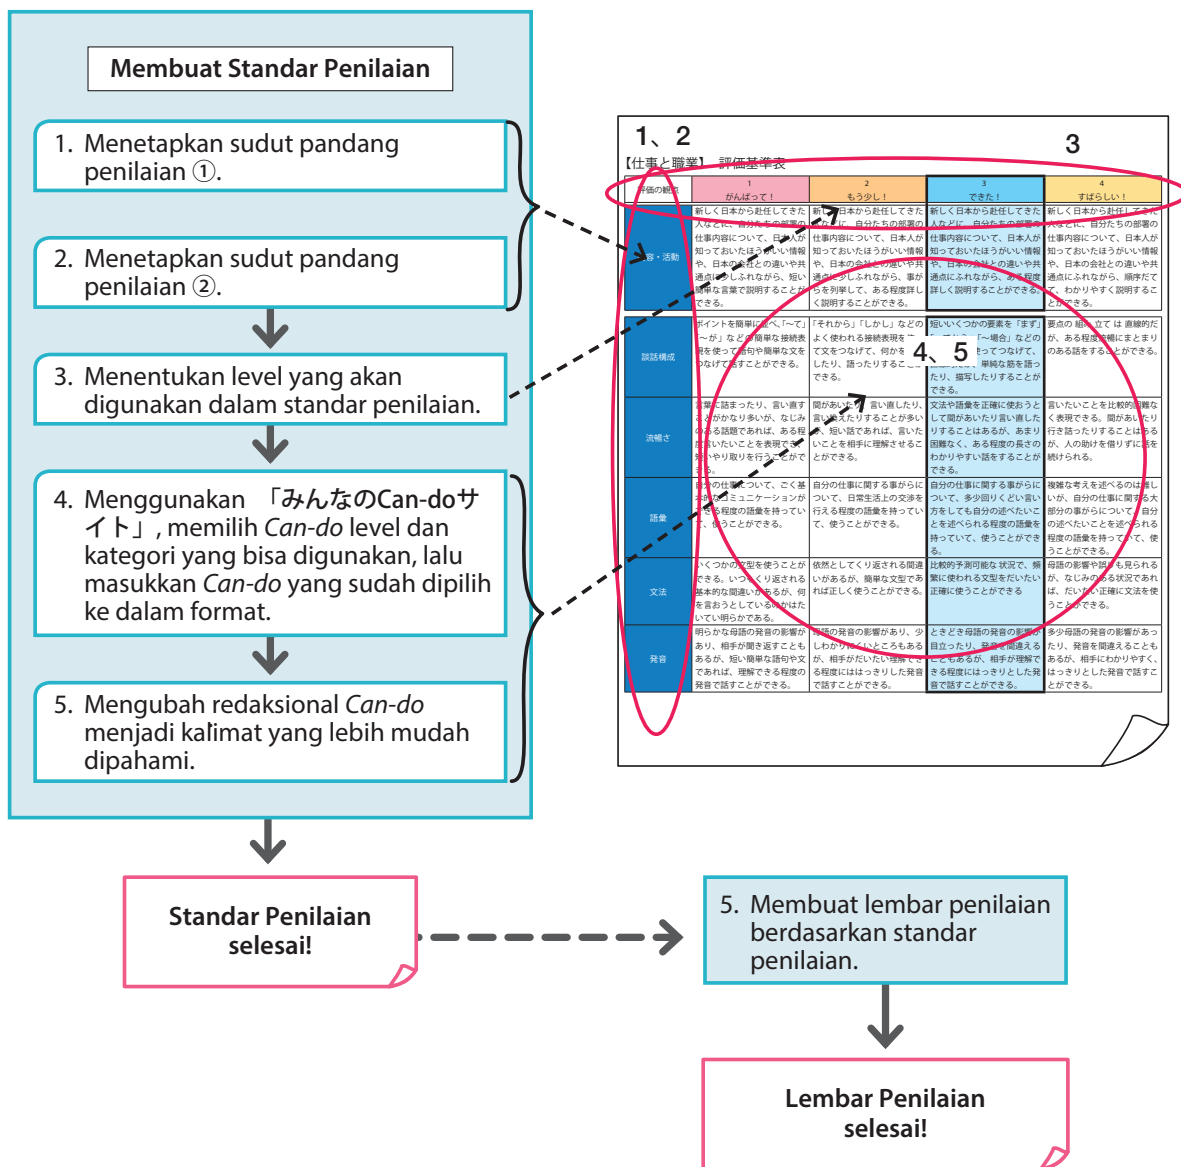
Membuat Standar Penilaian

1. Menetapkan sudut pandang penilaian ①.

2. Menetapkan sudut pandang penilaian ②.

3. Menentukan level yang akan digunakan dalam standar penilaian.

4. Menggunakan 「みんなのCan-doサイト」, memilih *Can-do* level dan kategori yang bisa digunakan, lalu masukkan *Can-do* yang sudah dipilih ke dalam format.

5. Mengubah redaksional *Can-do* menjadi kalimat yang lebih mudah dipahami.

1、2

3

【仕事と職業】 評価基準表

4、5

| 評価の観点 | 1 がんばって! | 2 もう少し! | 3 できた! | 4 すばらしい! |
|---|---|---|---|---|
| 内容・活動 | 新しく日本から赴任してきた人などに、自分たちの部署の仕事内容について、日本人が知っておいたほうがいい情報や、日本の会社との違いや共通点に少しふれながら、短い簡単な言葉で説明することができる。 | 新しく日本から赴任してきた人などに、自分たちの部署の仕事内容について、日本人が知っておいたほうがいい情報や、日本の会社との違いや共通点に少しふれながら、事がらを列挙して、ある程度詳しく説明することができる。 | 新しく日本から赴任してきた人などに、自分たちの部署の仕事内容について、日本人が知っておいたほうがいい情報や、日本の会社との違いや共通点にふれながら、ある程度詳しく説明することができる。 | 新しく日本から赴任してきた人などに、自分たちの部署の仕事内容について、日本人が知っておいたほうがいい情報や、日本の会社との違いや共通点にふれながら、順序だてて、わかりやすく説明することができる。 |
| 談話構成 | ポイントを簡単に並べ、「〜て」「〜が」などの簡単な接続表現を使って語句や簡単な文をつなげて話すことができる。 | 「それから」「しかし」などのよく使われる接続表現を使って文をつなげて、何かを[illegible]したり、語ったりすることができる。 | 短いいくつかの要素を「まず」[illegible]「〜場合」などの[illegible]つなげて、単純な筋を語ったり、描写したりすることができる。 | 要点の組み立ては直線的だが、自分の考えを論理的にまとまりのある話をすることができる。 |
| 流暢さ | 言葉に詰まったり、言い直すことがかなり多いが、なじみのある話題であれば、ある程度言いたいことを表現できる。短いやり取りを行うことができる。 | 間があいたり、言い直したり、言い換えたりすることが多いが、短い話であれば、言いたいことを相手に理解させることができる。 | 文法や語彙を正確に使おうとして間があいたり言い直したりすることはあるが、あまり困難なく、ある程度の長さのわかりやすい話をすることができる。 | 言いたいことを比較的明瞭に表現できる。間があいたり言い詰ったりすることはあるが、人の助けを借りずに話を続けられる。 |
| 語彙 | 自分の仕事について、ごく基本的なコミュニケーションができる程度の語彙を持っていて、使うことができる。 | 自分の仕事に関する事がらについて、日常生活上の交渉を行える程度の語彙を持っていて、使うことができる。 | 自分の仕事に関する事がらについて、多少回りくどい言い方をしても自分の述べたいことを述べられる程度の語彙を持っていて、使うことができる。 | 複雑な考えを述べるのは難しいが、自分の仕事に関する大部分の事がらについて、自分の述べたいことを述べられる程度の語彙を持っていて、使うことができる。 |
| 文法 | いくつかの文型を使うことができる。いつもくり返される基本的な間違いがあるが、何を言おうとしているかはたいてい明らかである。 | 依然としてくり返される間違いがあるが、簡単な文型であれば正しく使うことができる。 | 比較的予測可能な状況で、頻繁に使われる文型をだいたい正確に使うことができる | 母語の影響や誤りも見られるが、なじみのある状況であれば、だいたい正確に文法を使うことができる。 |
| 発音 | 明らかな母語の発音の影響があり、相手が聞き返すこともあるが、短い簡単な語句や文であれば、理解できる程度の発音で話すことができる。 | 母語の発音の影響があり、少しわかりにくいところもあるが、相手が言いたい理解できる程度にはっきりした発音で話すことができる。 | ときどき母語の発音の影響が目立ったり、発音を間違えることもあるが、相手が理解できる程度にはっきりとした発音で話すことができる。 | 多少母語の発音の影響があったり、発音を間違えることもあるが、相手にわかりやすく、はっきりとした発音で話すことができる。 |

Standar Penilaian selesai!

5. Membuat lembar penilaian berdasarkan standar penilaian.

Lembar Penilaian selesai!